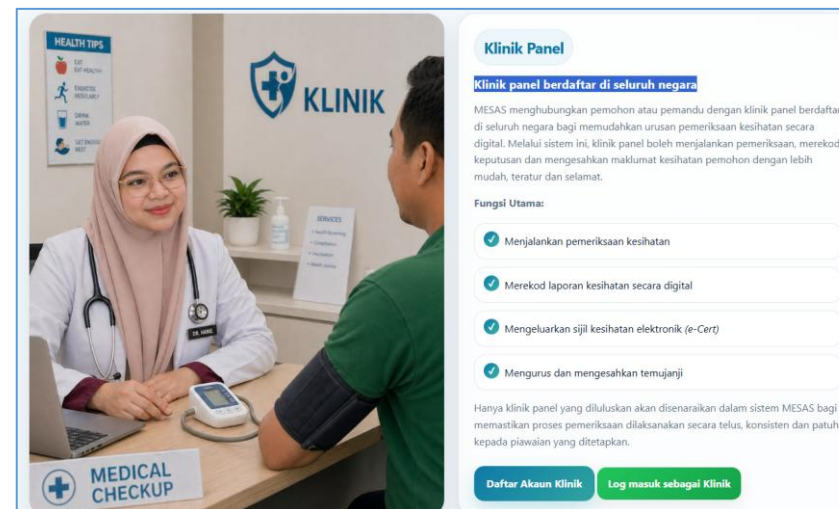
HEALTH TIPS

EAT HEALTHY

EXERCISE REGULARLY

DRINK WATER

GET ENOUGH REST

KLINIK

SERVICES

DR. NIRIE

MEDICAL CHECKUP

Klinik Panel

Klinik panel berdaftar di seluruh negara

MESAS menghubungkan pemohon atau pemandu dengan klinik panel berdaftar di seluruh negara bagi memudahkan urusan pemeriksaan kesihatan secara digital. Melalui sistem ini, klinik panel boleh menjalankan pemeriksaan, merekod keputusan dan mengesahkan maklumat kesihatan pemohon dengan lebih mudah, teratur dan selamat.

Fungsi Utama:

Menjalankan pemeriksaan kesihatan

Merekod laporan kesihatan secara digital

Mengeluarkan sijil kesihatan elektronik (e-Cert)

Mengurus dan mengesahkan temujanji

Hanya klinik panel yang diluluskan akan disenaraikan dalam sistem MESAS bagi memastikan proses pemeriksaan dilaksanakan secara telus, konsisten dan patuh kepada piawaian yang ditetapkan.

Daftar Akaun Klinik

Log masuk sebagai Klinik